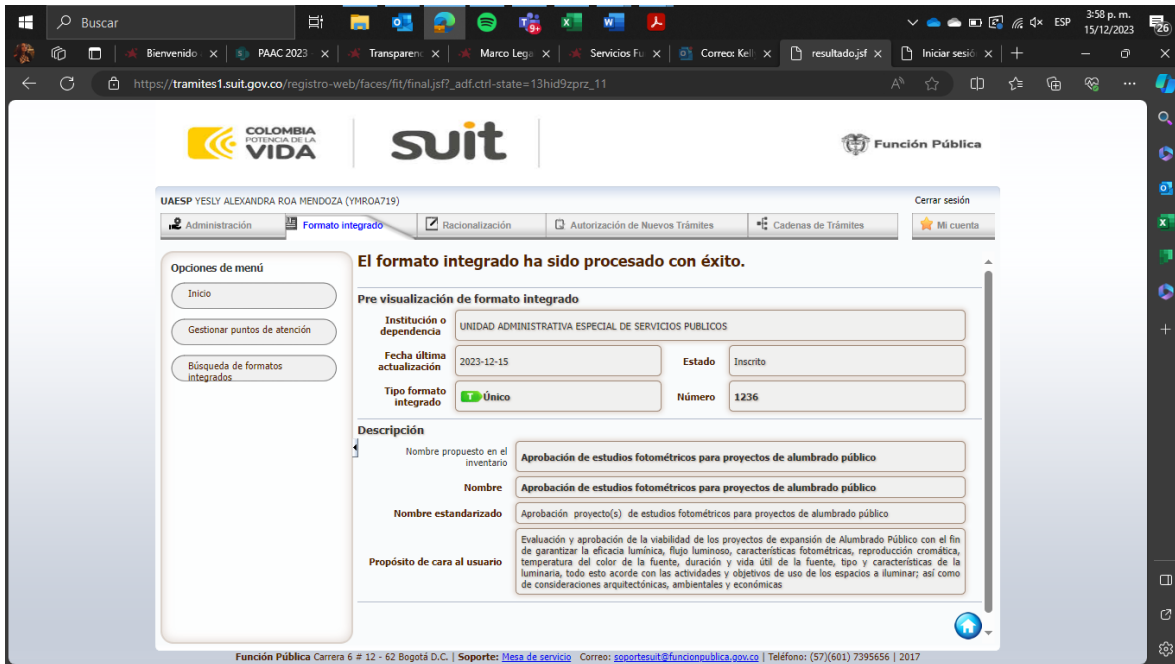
Buscar

3:58 p. m.
15/12/2023

ESP

26

Bienvenido
PAAC 2023
Transparenc
Marco Lega
Servicios Fu
Correo: Kell
resultado.jsf
Iniciar sesió

https://tramites1.suit.gov.co/registro-web/faces/fit/final.jsf?_adf.ctrl-state=13hid9zprz_11

COLOMBIA POTENCIA DE LA VIDA

suit

Función Pública

UAESP YESLY ALEXANDRA ROA MENDOZA (YMROA719)

Cerrar sesión

Administración
Formato integrado
Racionalización
Autorización de Nuevos Trámites
Cadenas de Trámites
Mi cuenta

Opciones de menú

Inicio

Gestionar puntos de atención

Búsqueda de formatos integrados

El formato integrado ha sido procesado con éxito.

Pre visualización de formato integrado

| Institución o dependencia | UNIDAD ADMINISTRATIVA ESPECIAL DE SERVICIOS PUBLICOS | | |
|---|---|---|---|
| Fecha última actualización | 2023-12-15 | Estado | Inscrito |
| Tipo formato integrado | T Único | Número | 1236 |

Descripción

| Nombre propuesto en el inventario | Aprobación de estudios fotométricos para proyectos de alumbrado público |
|---|---|
| Nombre | Aprobación de estudios fotométricos para proyectos de alumbrado público |
| Nombre estandarizado | Aprobación proyecto(s) de estudios fotométricos para proyectos de alumbrado público |
| Propósito de cara al usuario | Evaluación y aprobación de la viabilidad de los proyectos de expansión de Alumbrado Público con el fin de garantizar la eficacia lumínica, flujo luminoso, características fotométricas, reproducción cromática, temperatura del color de la fuente, duración y vida útil de la fuente, tipo y características de la luminaria, todo esto acorde con las actividades y objetivos de uso de los espacios a iluminar; así como de consideraciones arquitectónicas, ambientales y económicas |

Función Pública Carrera 6 # 12 - 62 Bogotá D.C. | Soporte: Mesa de servicio Correo: soportesuit@funcionpublica.gov.co | Teléfono: (57)(601) 7395656 | 2017